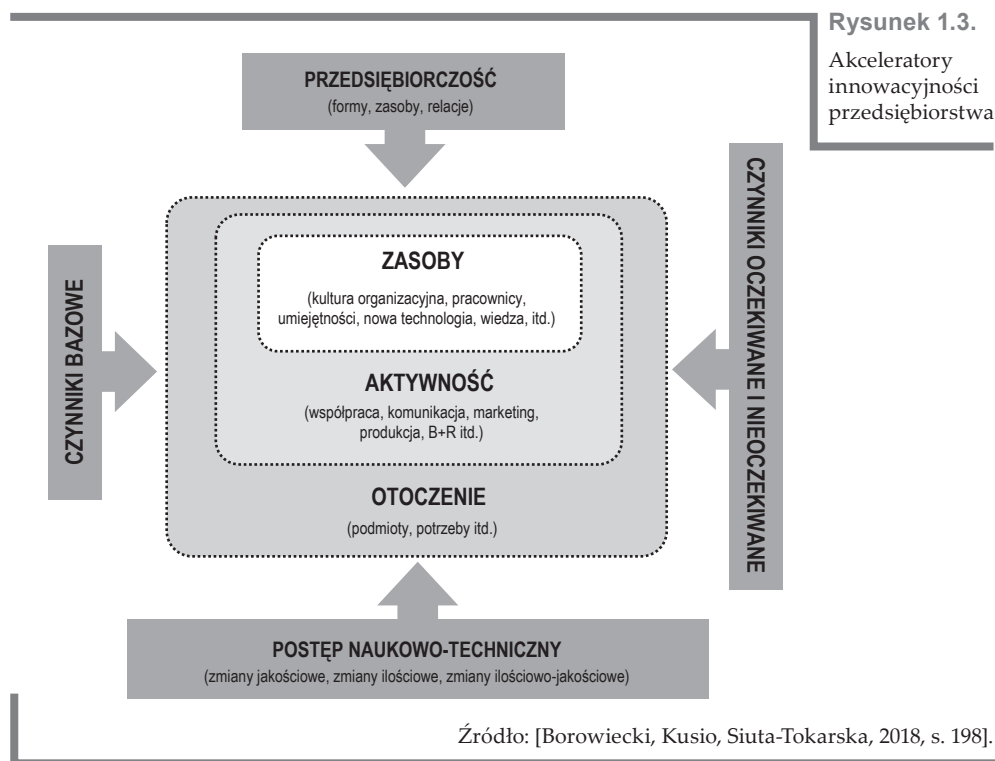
Rysunek 1.3.

Akceleratory innowacyjności przedsiębiorstwa

PRZEDSIĘBIORCZOŚĆ
(formy, zasoby, relacje)

CZYNNIKI BAZOWE

ZASOBY
(kultura organizacyjna, pracownicy, umiejętności, nowa technologia, wiedza, itd.)

AKTYWNOŚĆ
(współpraca, komunikacja, marketing, produkcja, B+R itd.)

OTOCZENIE
(podmioty, potrzeby itd.)

CZYNNIKI OCZEKIWANE I NIEOCZEKIWANE

POSTĘP NAUKOWO-TECHNICZNY
(zmiany jakościowe, zmiany ilościowe, zmiany ilościowo-jakościowe)

Źródło: [Borowiecki, Kusio, Siuta-Tokarska, 2018, s. 198].